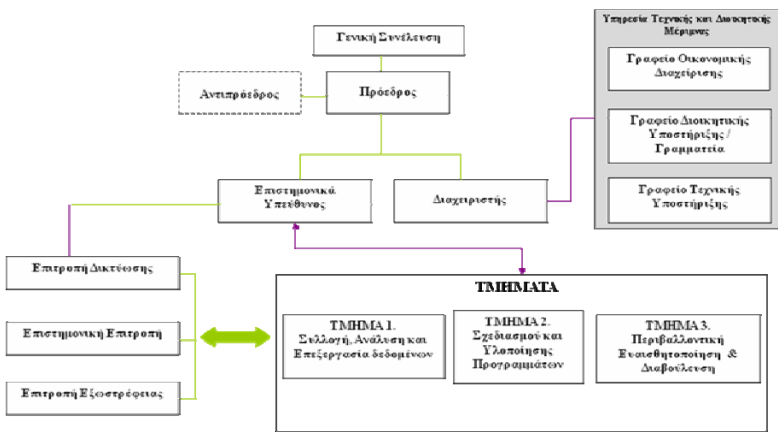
Γενική Συνέλευση

Αντιπρόεδρος

Πρόεδρος

Επιστημονικά Υπεύθυνος

Διαχειριστής

Υπηρεσία Τεχνικής και Διοικητικής Μέριμνας

Γραφείο Οικονομικής Διαχείρισης

Γραφείο Διοικητικής Υποστήριξης / Γραμματεία

Γραφείο Τεχνικής Υποστήριξης

Επιτροπή Δικτύωσης

Επιστημονική Επιτροπή

Επιτροπή Εξωστρέφειας

ΤΜΗΜΑΤΑ

ΤΜΗΜΑ 1. Συλλογή, Ανάλυση και Επεξεργασία δεδομένων

ΤΜΗΜΑ 2. Σχεδιασμού και Υλοποίησης Προγραμμάτων

ΤΜΗΜΑ 3. Περιβαλλοντική Ευαισθητοποίηση & Διαβούλευση